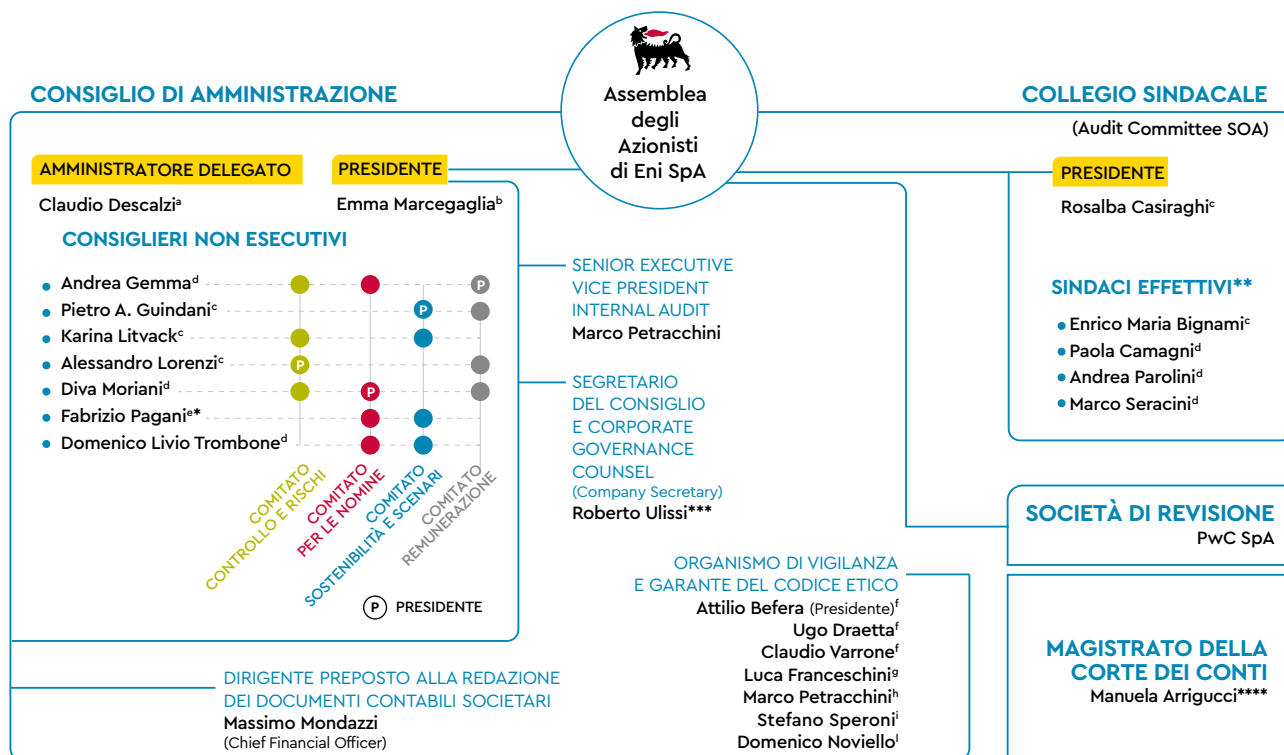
Assemblea degli Azionisti di Eni SpA

CONSIGLIO DI AMMINISTRAZIONE

AMMINISTRATORE DELEGATO
Claudio Descalzi$^{a}$

PRESIDENTE
Emma Marcegaglia$^{b}$

CONSIGLIERI NON ESECUTIVI

- Andrea Gemma$^{d}$
- Pietro A. Guindani$^{c}$
- Karina Litvack$^{c}$
- Alessandro Lorenzi$^{c}$
- Diva Moriani$^{d}$
- Fabrizio Pagani$^{e*}$
- Domenico Livio Trombone$^{d}$

P P P P

COMITATO CONTROLLO E RISCHI
COMITATO PER LE NOMINE
COMITATO SOSTENIBILITÀ E SCENARI
COMITATO REMUNERAZIONE

P PRESIDENTE

SENIOR EXECUTIVE VICE PRESIDENT INTERNAL AUDIT
Marco Petracchini

SEGRETARIO DEL CONSIGLIO E CORPORATE GOVERNANCE COUNSEL
(Company Secretary)
Roberto Ulissi***

ORGANISMO DI VIGILANZA E GARANTE DEL CODICE ETICO
Attilio Befera (Presidente)$^{f}$
Ugo Draetta$^{f}$
Claudio Varrone$^{f}$
Luca Franceschini$^{g}$
Marco Petracchini$^{h}$
Stefano Speroni$^{i}$
Domenico Noviello$^{l}$

DIRIGENTE PREPOSTO ALLA REDAZIONE DEI DOCUMENTI CONTABILI SOCIETARI
Massimo Mondazzi
(Chief Financial Officer)

COLLEGIO SINDACALE
(Audit Committee SOA)

PRESIDENTE
Rosalba Casiraghi$^{c}$

SINDACI EFFETTIVI**
- Enrico Maria Bignami$^{c}$
- Paola Camagni$^{d}$
- Andrea Parolini$^{d}$
- Marco Seracini$^{d}$

SOCIETÀ DI REVISIONE
PwC SpA

MAGISTRATO DELLA CORTE DEI CONTI
Manuela Arrigucci****